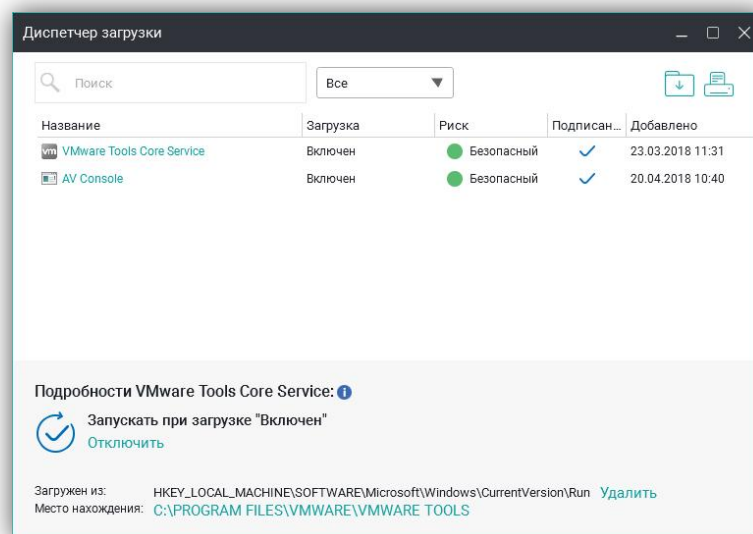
Диспетчер загрузки

Поиск

Все

| Название | Загрузка | Риск | Подписан... | Добавлено |
|---|---|---|---|---|
| VMware Tools Core Service | Включен | Безопасный | ✓ | 23.03.2018 11:31 |
| AV Console | Включен | Безопасный | ✓ | 20.04.2018 10:40 |

Подробности VMware Tools Core Service:

Запускать при загрузке "Включен"
Отключить

Загружен из: HKEY_LOCAL_MACHINE\SOFTWARE\Microsoft\Windows\CurrentVersion\Run Удалить
Место нахождения: C:\PROGRAM FILES\VMWARE\VMWARE TOOLS